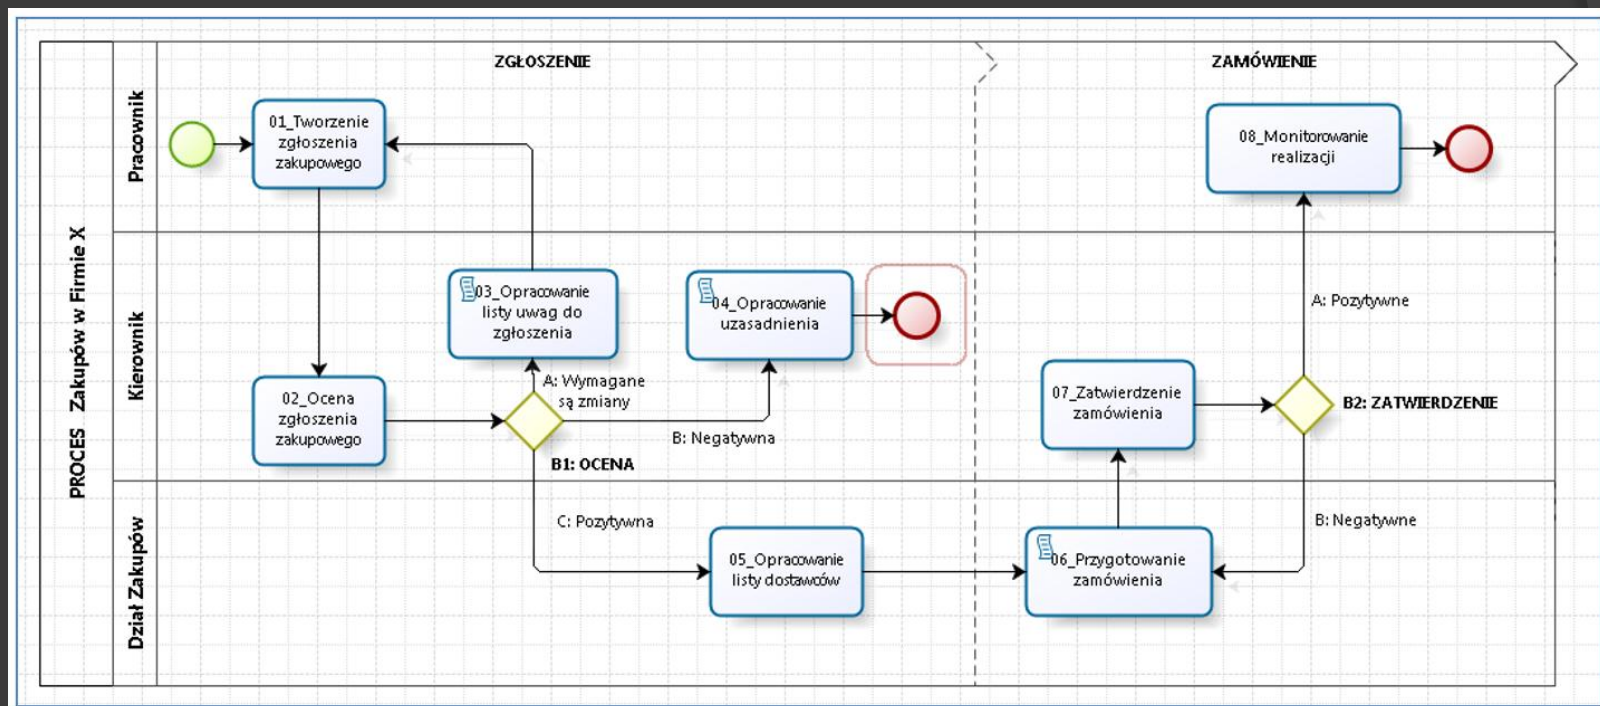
PROCES Zakupów w Firmie X

Pracownik

Kierownik

Dział Zakupów

ZGŁOSZENIE

ZAMÓWIENIE

01_Tworzenie zgłoszenia zakupowego

02_Ocena zgłoszenia zakupowego

03_Opracowanie listy uwag do zgłoszenia

A: Wymagane są zmiany

B1: OCENA

B: Negatywna

04_Opracowanie uzasadnienia

C: Pozytywna

05_Opracowanie listy dostawców

06_Przygotowanie zamówienia

07_Zatwierdzenie zamówienia

B2: ZATWIERDZENIE

A: Pozytywne

B: Negatywne

08_Monitorowanie realizacji